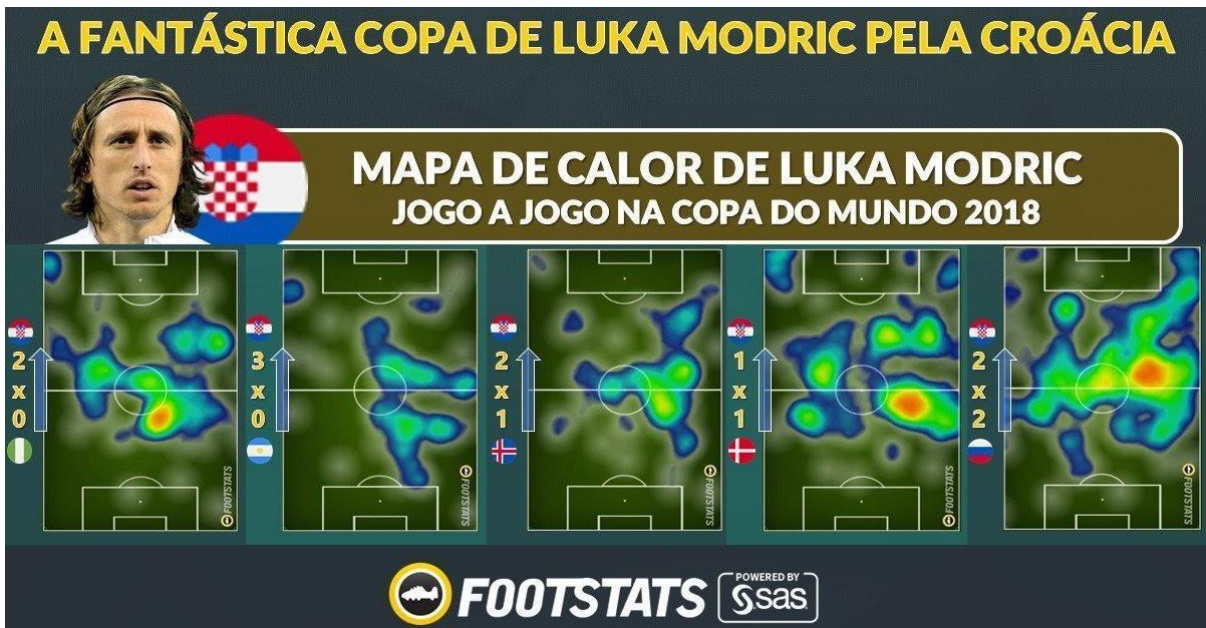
A FANTÁSTICA COPA DE LUKA MODRIC PELA CROÁCIA

MAPA DE CALOR DE LUKA MODRIC
JOGO A JOGO NA COPA DO MUNDO 2018

2 x 0
FOOTSTATS

3 x 0
FOOTSTATS

2 x 1
FOOTSTATS

1 x 1
FOOTSTATS

2 x 2
FOOTSTATS

FOOTSTATS POWERED BY sas